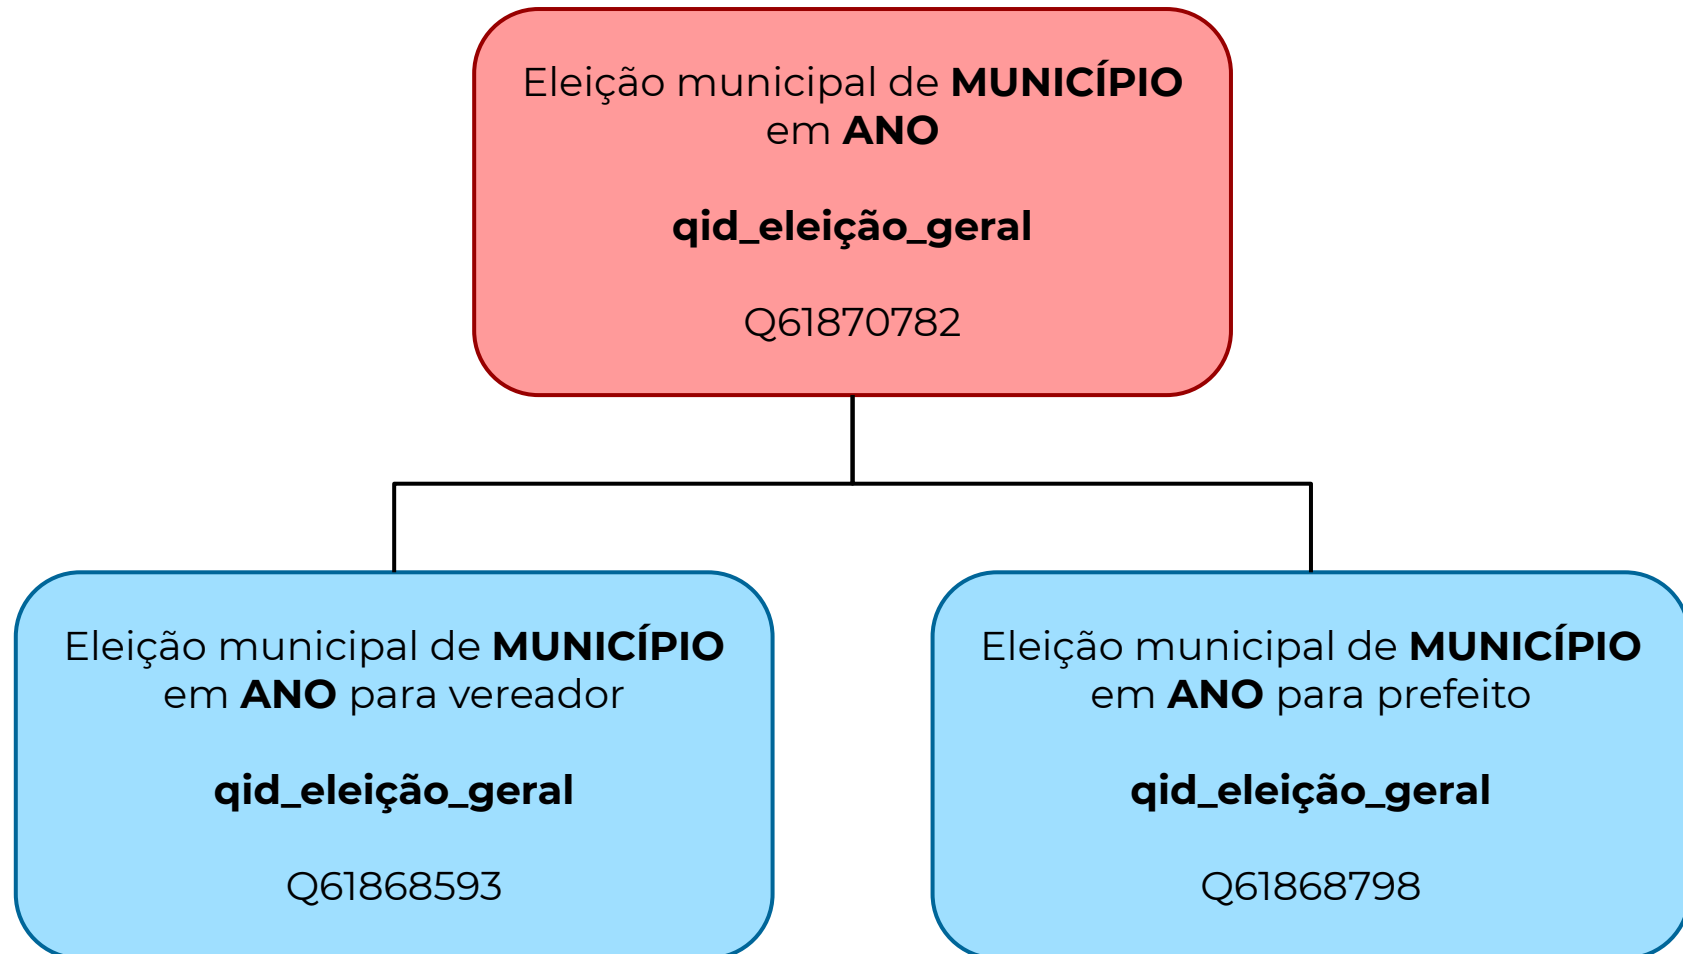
Eleição municipal de **MUNICÍPIO** em **ANO**

**qid_eleição_geral**

Q61870782

Eleição municipal de **MUNICÍPIO** em **ANO** para vereador

**qid_eleição_geral**

Q61868593

Eleição municipal de **MUNICÍPIO** em **ANO** para prefeito

**qid_eleição_geral**

Q61868798